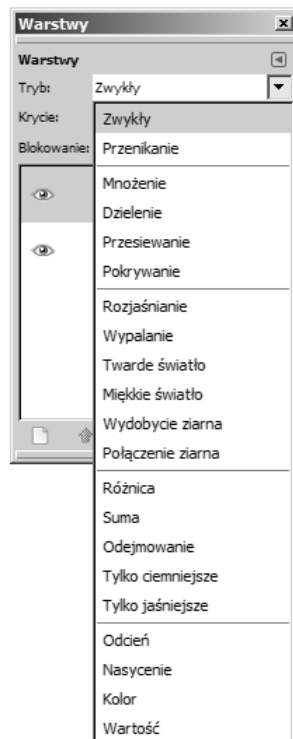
Warstwy

Warstwy

Tryb: Zwykły

Krycie:

Blokowanie:

Zwykły
Przenikanie

Mnożenie
Dzielenie
Przesiewanie
Pokrywanie

Rozjaśnianie
Wypalanie
Twarde światło
Miękkie światło
Wydobycie ziarna
Połączenie ziarna

Różnica
Suma
Odejmowanie
Tylko ciemniejsze
Tylko jaśniejsze

Odcień
Nasycenie
Kolor
Wartość